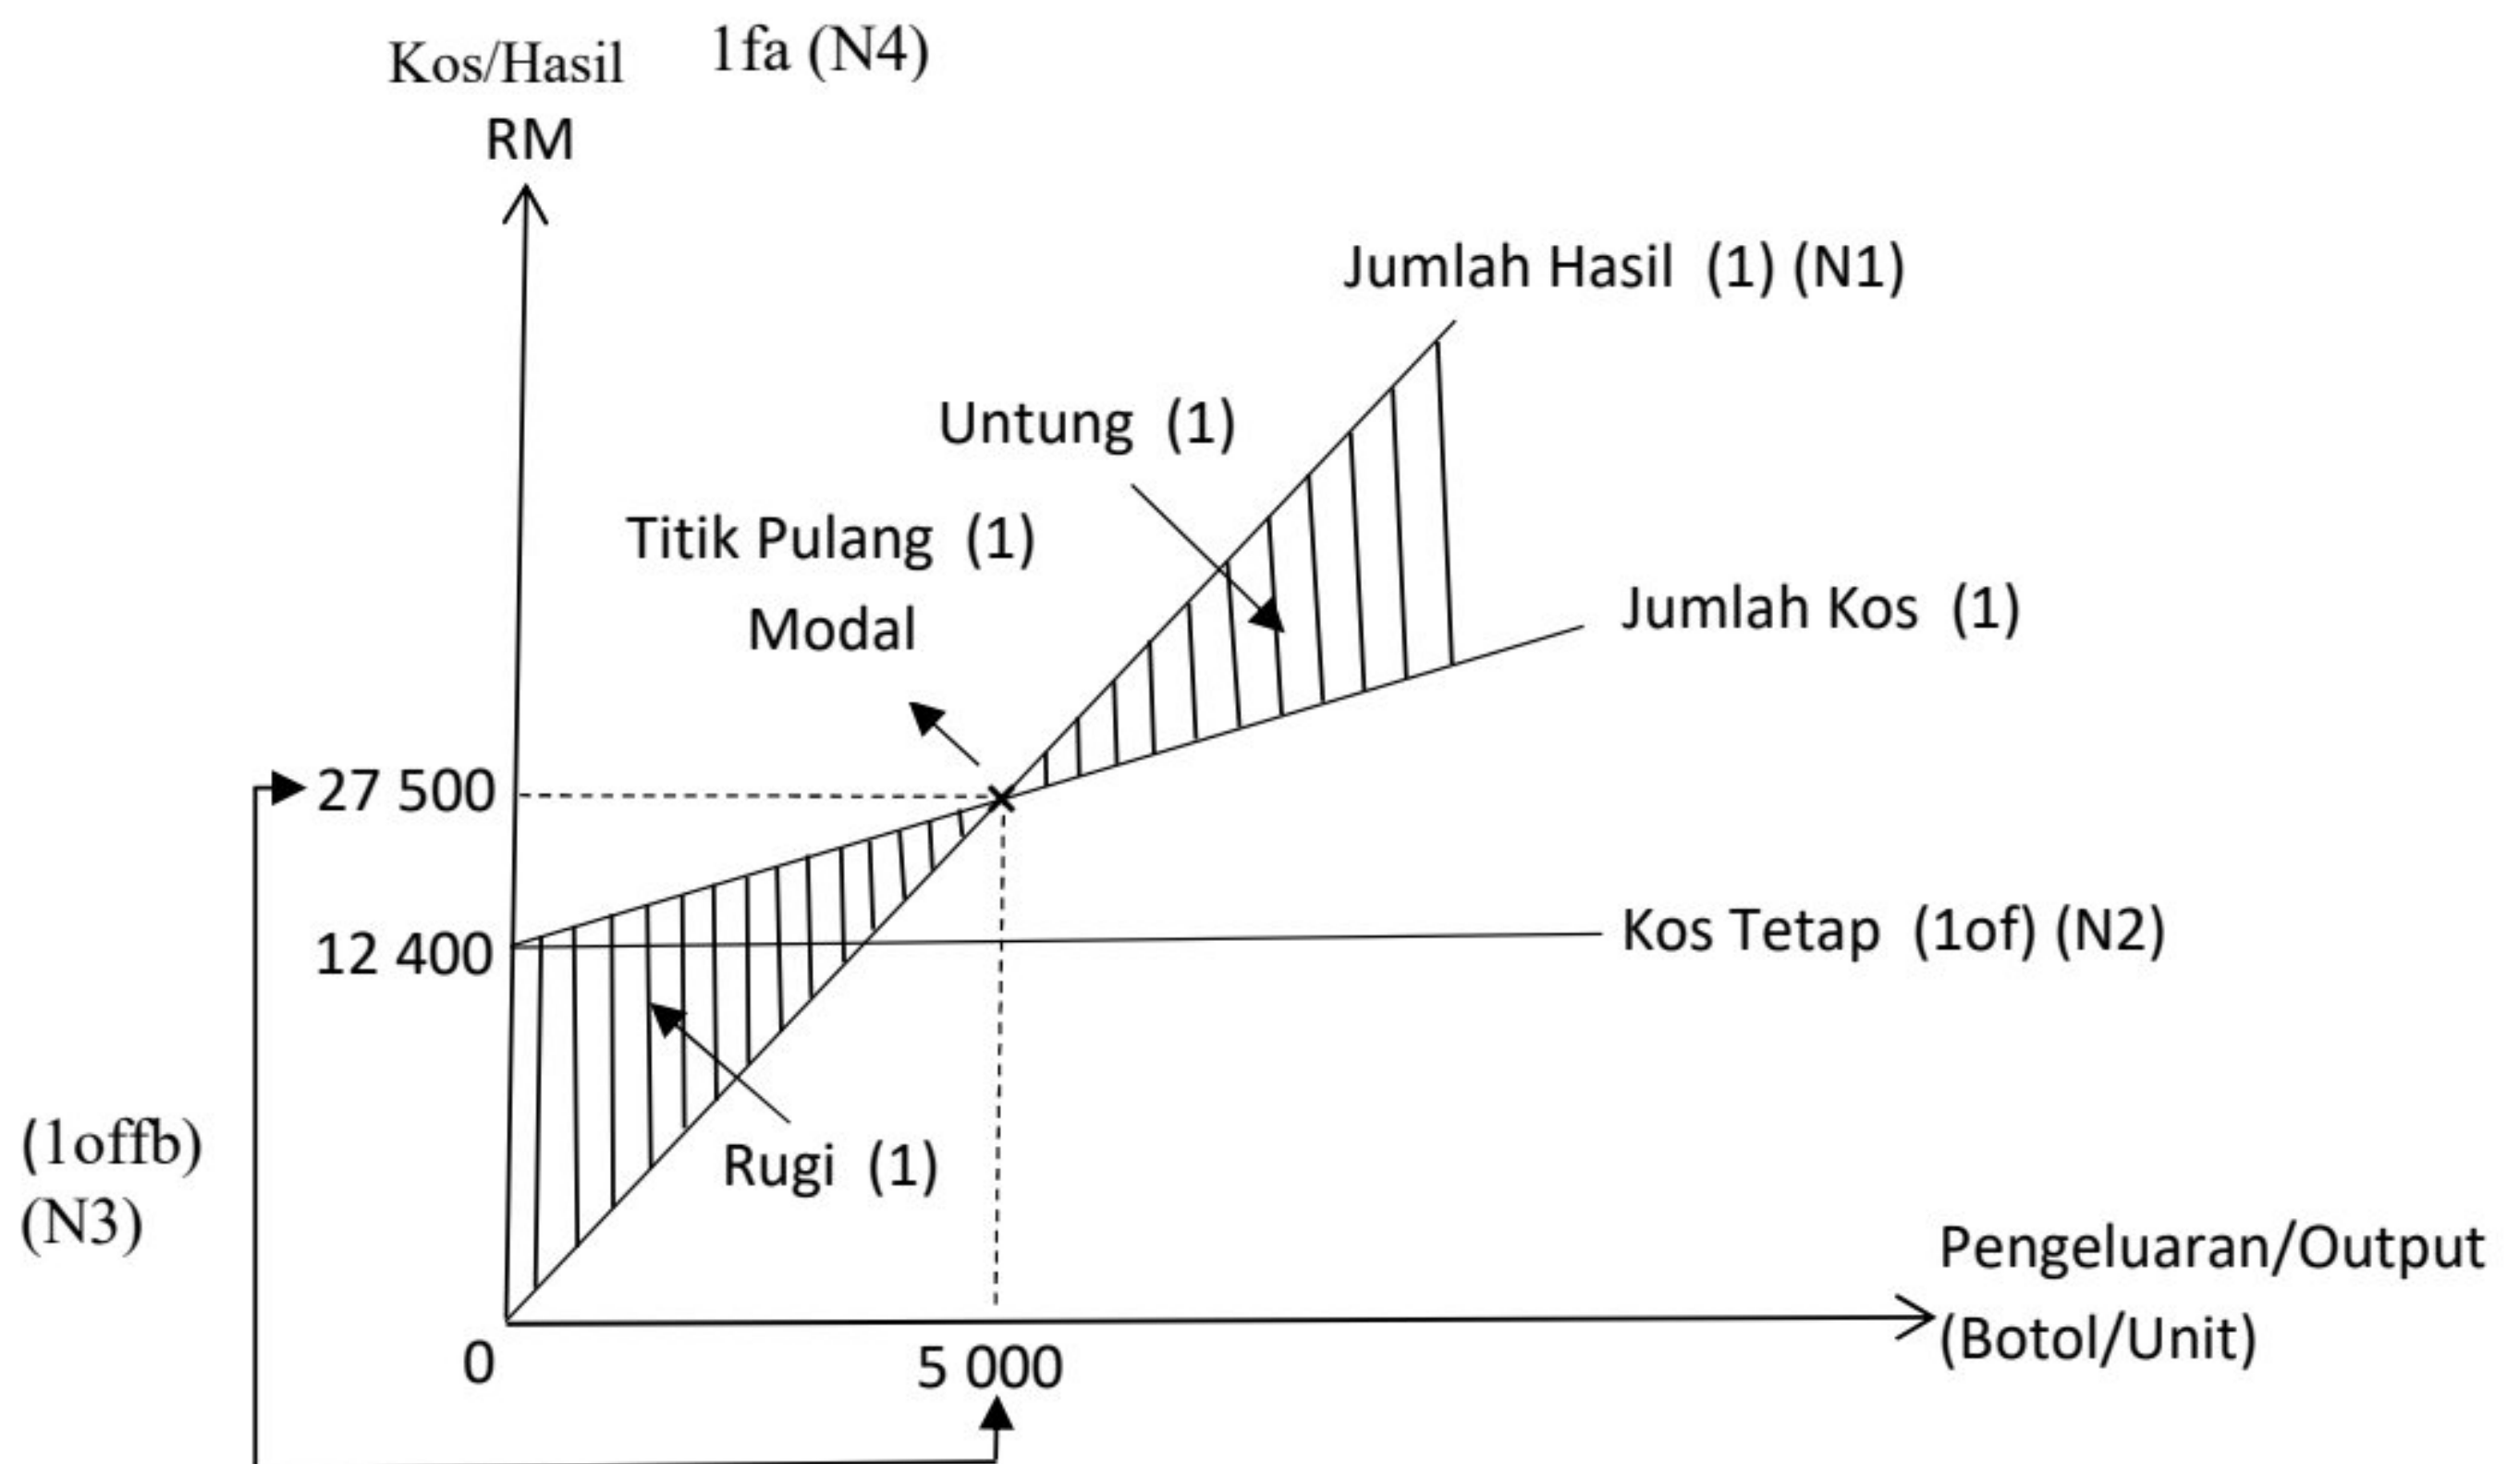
Kos/Hasil RM

1fa (N4)

Jumlah Hasil (1) (N1)

Untung (1)

Titik Pulang (1) Modal

Jumlah Kos (1)

27 500

12 400

Kos Tetap (1of) (N2)

(1offb) (N3)

Rugi (1)

Pengeluaran/Output (Botol/Unit)

0

5 000